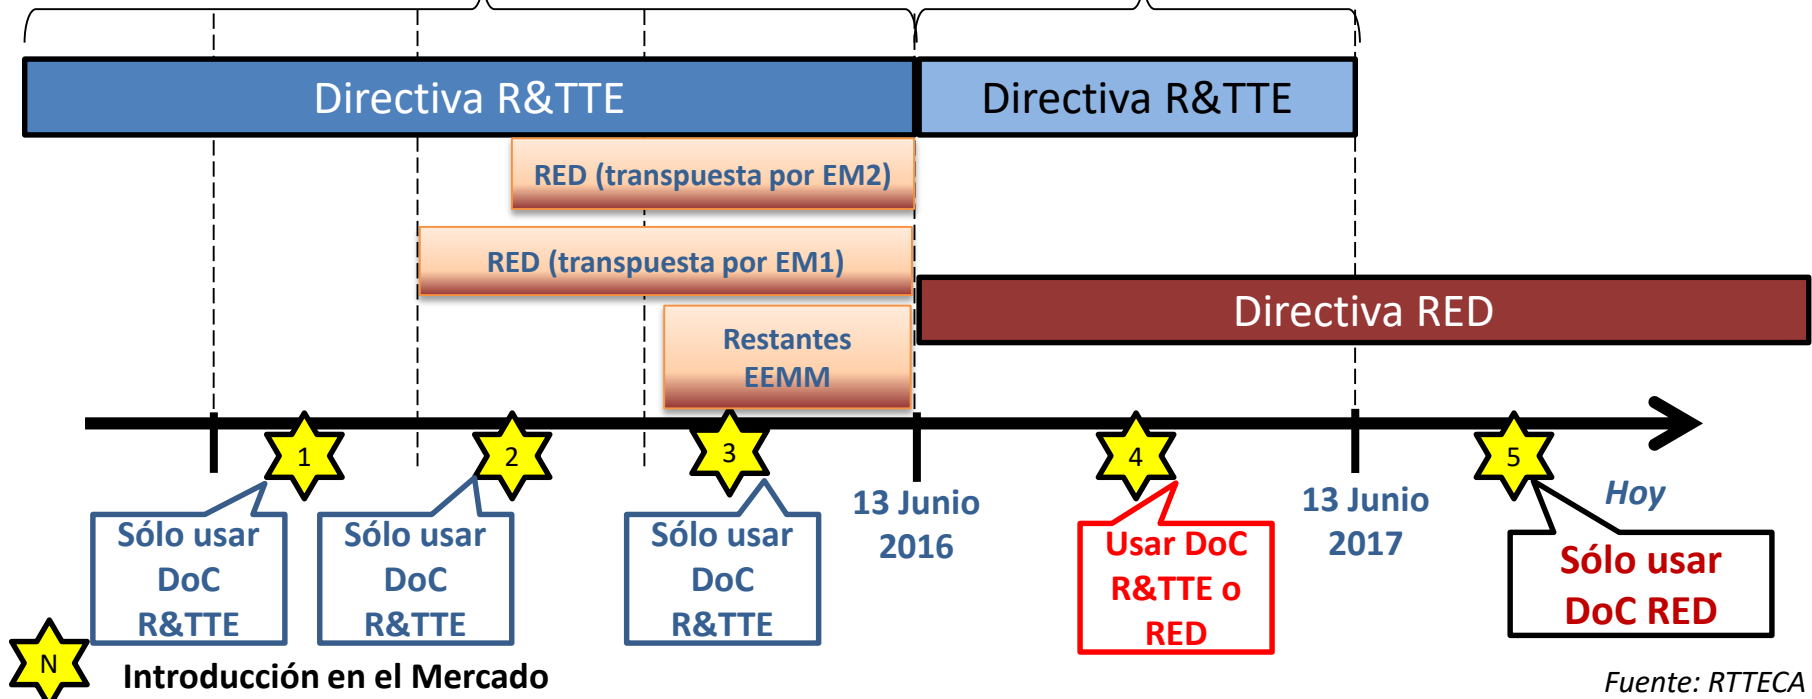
Directiva R&TTE

Directiva R&TTE

RED (transpuesta por EM2)

RED (transpuesta por EM1)

Directiva RED

Restantes EEMM

1

2

3

4

5

Sólo usar DoC R&TTE

Sólo usar DoC R&TTE

Sólo usar DoC R&TTE

13 Junio 2016

Usar DoC R&TTE o RED

13 Junio 2017

Hoy

Sólo usar DoC RED

N

Introducción en el Mercado

Fuente: RTTECA